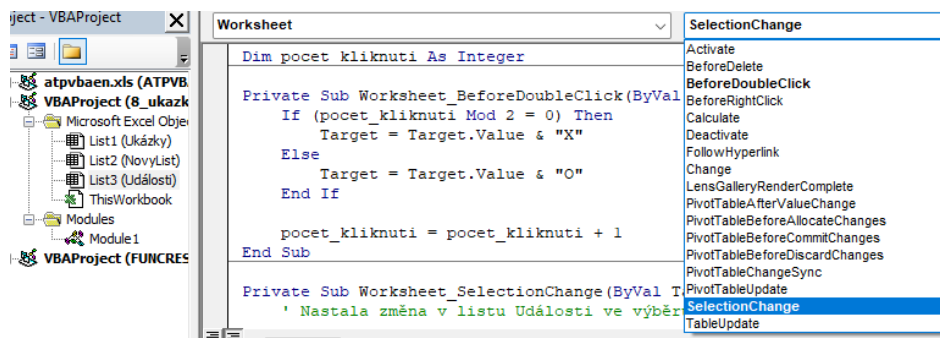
oject - VBAProject

atpvbaen.xls (ATPVBA
VBAProject (8_ukazk
Microsoft Excel Obje
List1 (Ukázky)
List2 (NovyList)
List3 (Události)
ThisWorkbook
Modules
Module1
VBAProject (FUNCRES

Worksheet

SelectionChange

Dim pocet kliknuti As Integer

Private Sub Worksheet_BeforeDoubleClick(ByVal
If (pocet_kliknuti Mod 2 = 0) Then
Target = Target.Value & "X"
Else
Target = Target.Value & "O"
End If

pocet_kliknuti = pocet_kliknuti + 1
End Sub

Private Sub Worksheet_SelectionChange(ByVal T
' Nastala změna v listu Události ve výběr

Activate
BeforeDelete
BeforeDoubleClick
BeforeRightClick
Calculate
Deactivate
FollowHyperlink
Change
LensGalleryRenderComplete
PivotTableAfterValueChange
PivotTableBeforeAllocateChanges
PivotTableBeforeCommitChanges
PivotTableBeforeDiscardChanges
PivotTableChangeSync
PivotTableUpdate
SelectionChange
TableUpdate